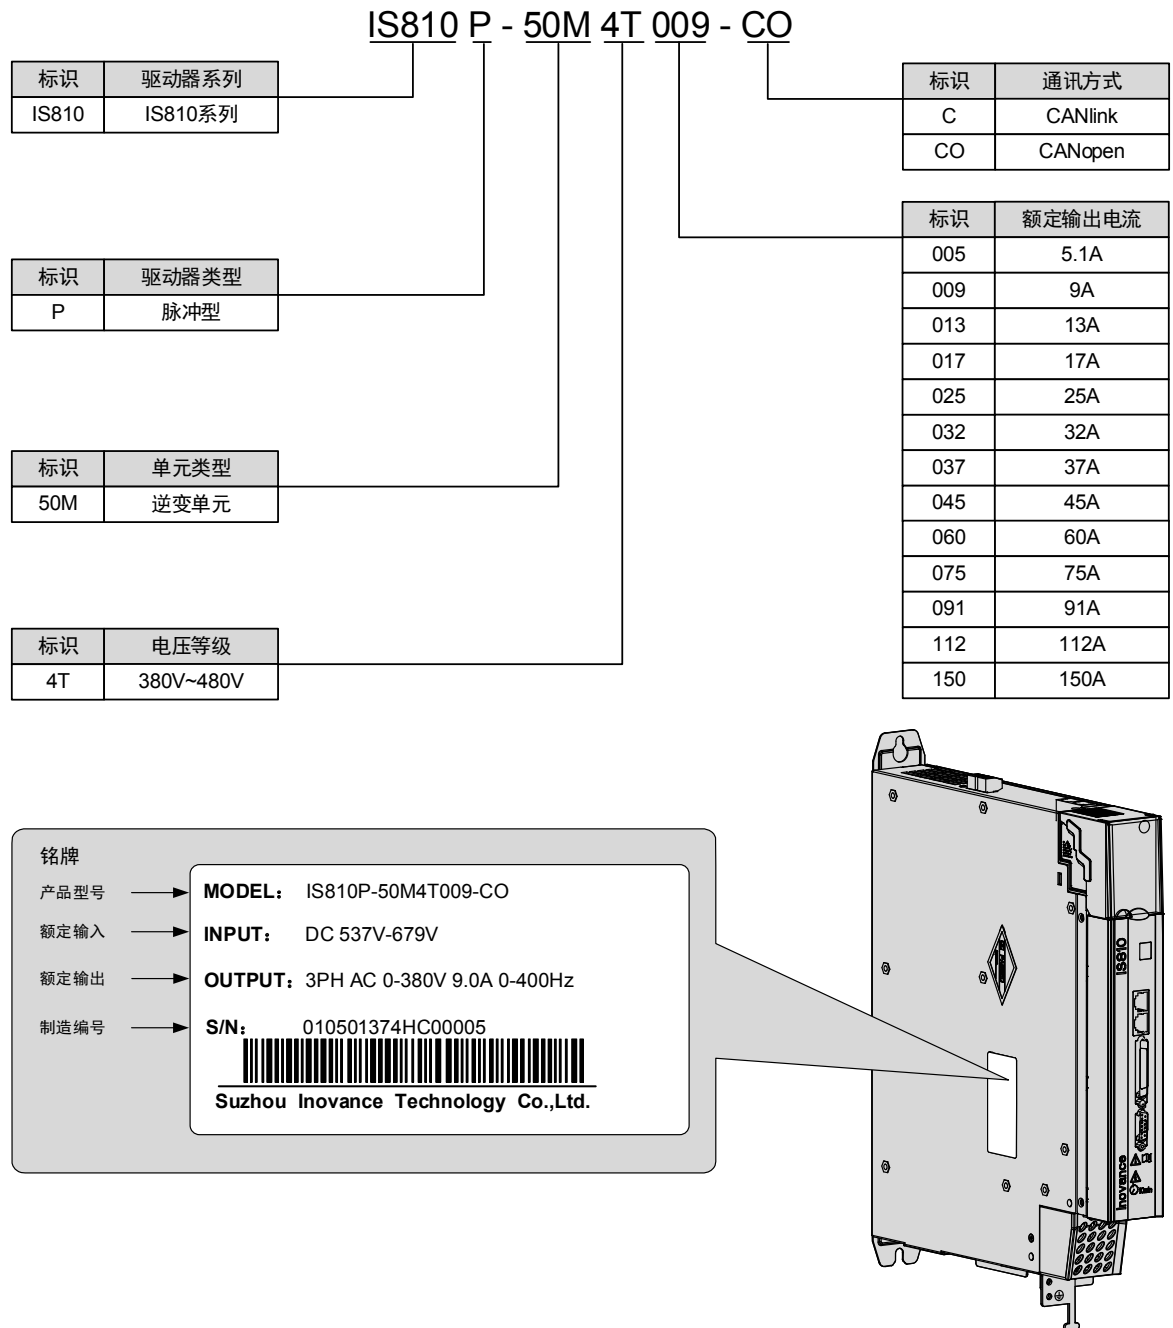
IS810 P - 50M 4T 009 - CO

| 标识 | 驱动器系列 |
|---|---|
| IS810 | IS810系列 |

| 标识 | 通讯方式 |
|---|---|
| C | CANlink |
| CO | CANopen |

| 标识 | 额定输出电流 |
|---|---|
| 005 | 5.1A |
| 009 | 9A |
| 013 | 13A |
| 017 | 17A |
| 025 | 25A |
| 032 | 32A |
| 037 | 37A |
| 045 | 45A |
| 060 | 60A |
| 075 | 75A |
| 091 | 91A |
| 112 | 112A |
| 150 | 150A |

| 标识 | 驱动器类型 |
|---|---|
| P | 脉冲型 |

| 标识 | 单元类型 |
|---|---|
| 50M | 逆变单元 |

| 标识 | 电压等级 |
|---|---|
| 4T | 380V~480V |

铭牌

产品型号 MODEL: IS810P-50M4T009-CO
额定输入 INPUT: DC 537V-679V
额定输出 OUTPUT: 3PH AC 0-380V 9.0A 0-400Hz
制造编号 S/N: 010501374HC00005

Suzhou Inovance Technology Co.,Ltd.

IS810
Inovance